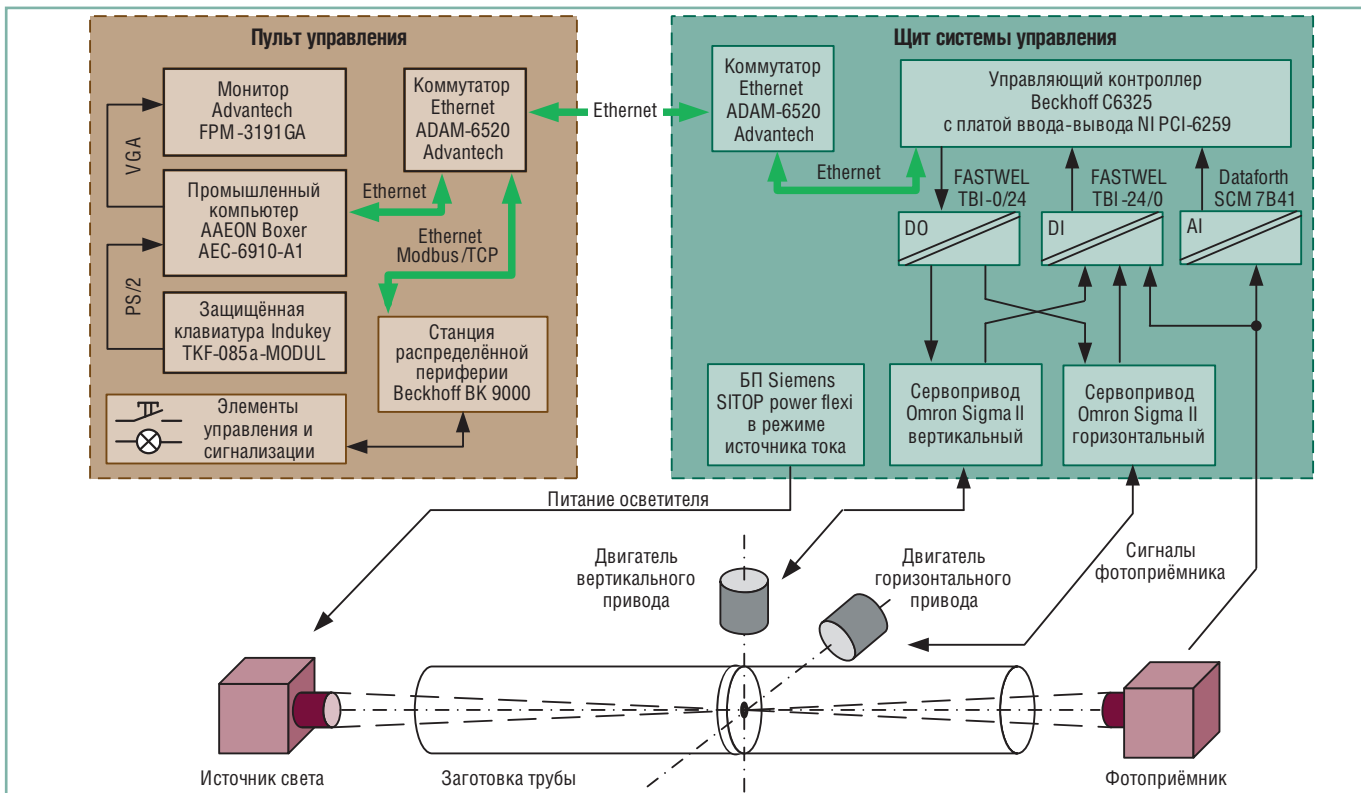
Пульт управления

Монитор Advantech FPM-3191GA

VGA

Промышленный компьютер AAEON Boxer AEC-6910-A1

PS/2

Защищённая клавиатура Indukey TKF-085a-MODUL

Коммутатор Ethernet ADAM-6520 Advantech

Ethernet

Ethernet Modbus/TCP

Станция распределённой периферии Beckhoff BK 9000

Элементы управления и сигнализации

Ethernet

Щит системы управления

Коммутатор Ethernet ADAM-6520 Advantech

Управляющий контроллер Beckhoff C6325 с платой ввода-вывода NI PCI-6259

Ethernet

FASTWEL TBI-0/24

FASTWEL TBI-24/0

Dataforth SCM 7B41

DO

DI

AI

БП Siemens SITOP power flexi в режиме источника тока

Сервопривод Omron Sigma II вертикальный

Сервопривод Omron Sigma II горизонтальный

Питание осветителя

Двигатель вертикального привода

Двигатель горизонтального привода

Сигналы фотоприёмника

Источник света

Заготовка трубы

Фотоприёмник